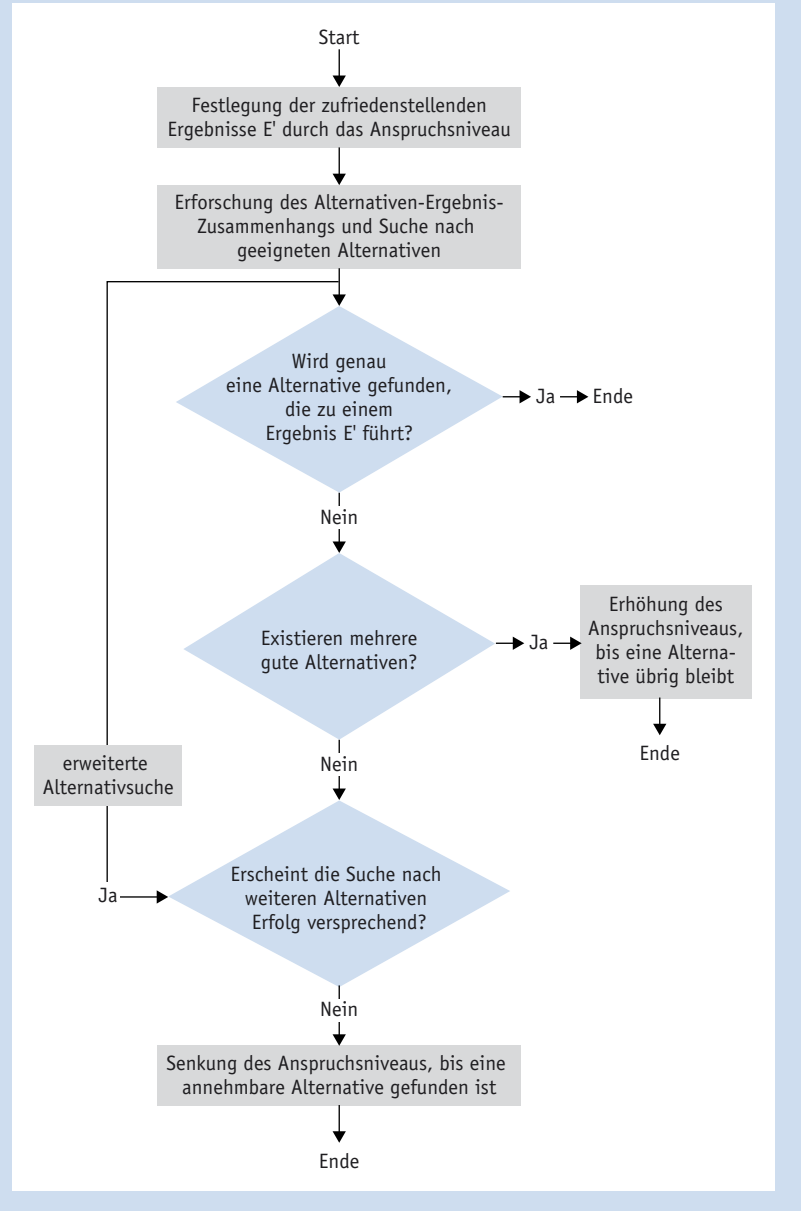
Start

Festlegung der zufriedenstellenden Ergebnisse E' durch das Anspruchsniveau

Erforschung des Alternativen-Ergebnis-Zusammenhangs und Suche nach geeigneten Alternativen

Wird genau eine Alternative gefunden, die zu einem Ergebnis E' führt?

Ja

Ende

Nein

Existieren mehrere gute Alternativen?

Ja

Erhöhung des Anspruchsniveaus, bis eine Alternative übrig bleibt

Ende

erweiterte Alternativsuche

Nein

Ja

Erscheint die Suche nach weiteren Alternativen Erfolg versprechend?

Nein

Senkung des Anspruchsniveaus, bis eine annehmbare Alternative gefunden ist

Ende